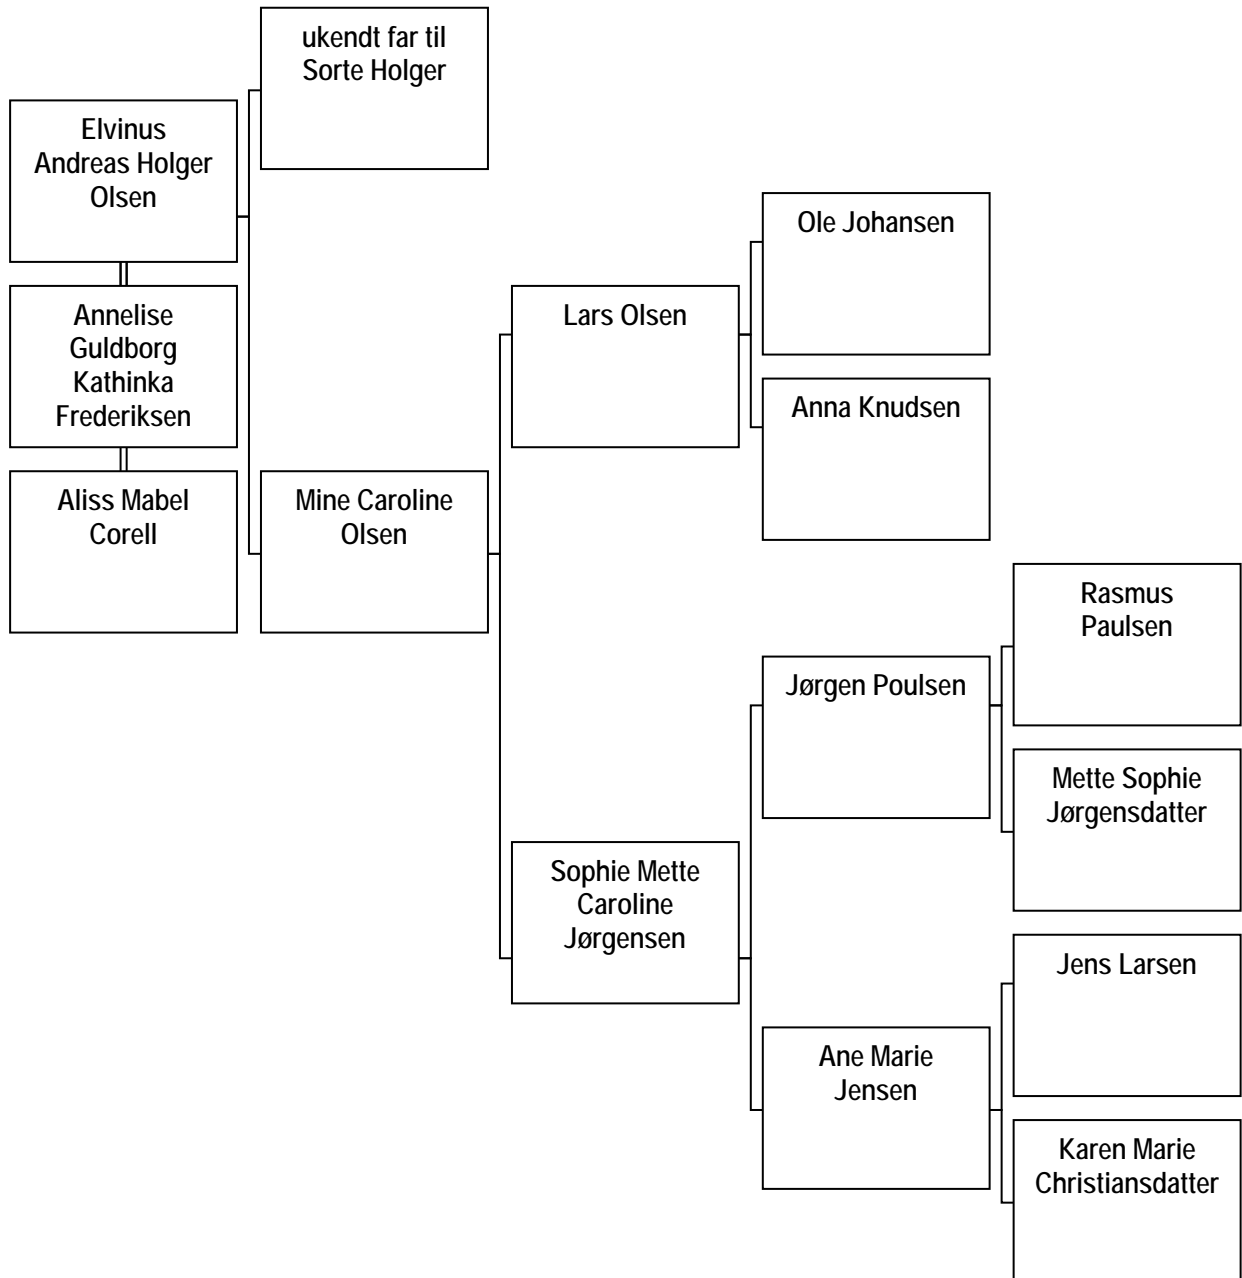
ukendt far til Sorte Holger

Elvinus Andreas Holger Olsen

Annelise Guldborg Kathinka Frederiksen

Aliss Mabel Corell

Mine Caroline Olsen

Ole Johansen

Lars Olsen

Anna Knudsen

Rasmus Paulsen

Jørgen Poulsen

Mette Sophie Jørgensdatter

Sophie Mette Caroline Jørgensen

Jens Larsen

Ane Marie Jensen

Karen Marie Christiansdatter